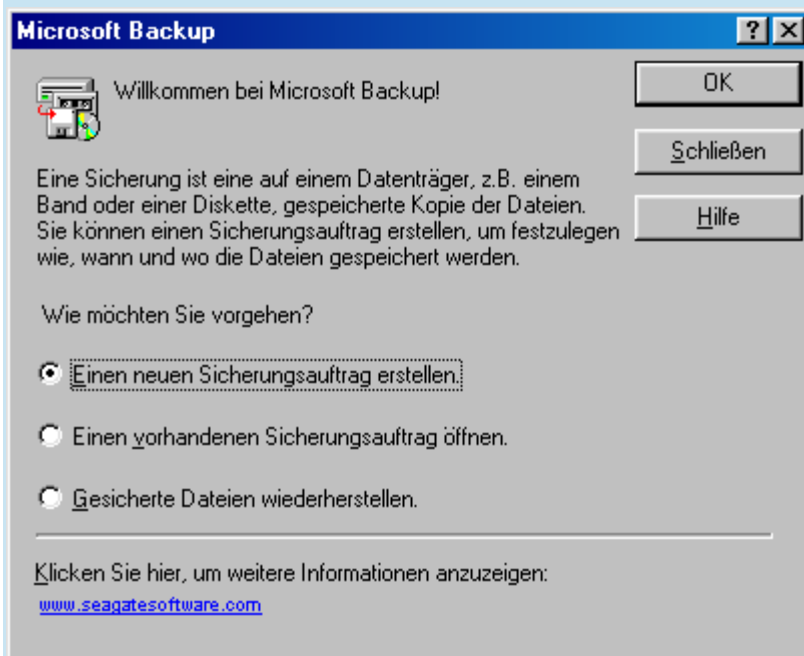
Microsoft Backup

?
X

Willkommen bei Microsoft Backup!

OK

Schließen

Hilfe

Eine Sicherung ist eine auf einem Datenträger, z.B. einem Band oder einer Diskette, gespeicherte Kopie der Dateien. Sie können einen Sicherungsauftrag erstellen, um festzulegen wie, wann und wo die Dateien gespeichert werden.

Wie möchten Sie vorgehen?

Einen neuen Sicherungsauftrag erstellen.

Einen vorhandenen Sicherungsauftrag öffnen.

Gesicherte Dateien wiederherstellen.

Klicken Sie hier, um weitere Informationen anzuzeigen:

www.seagatesoftware.com